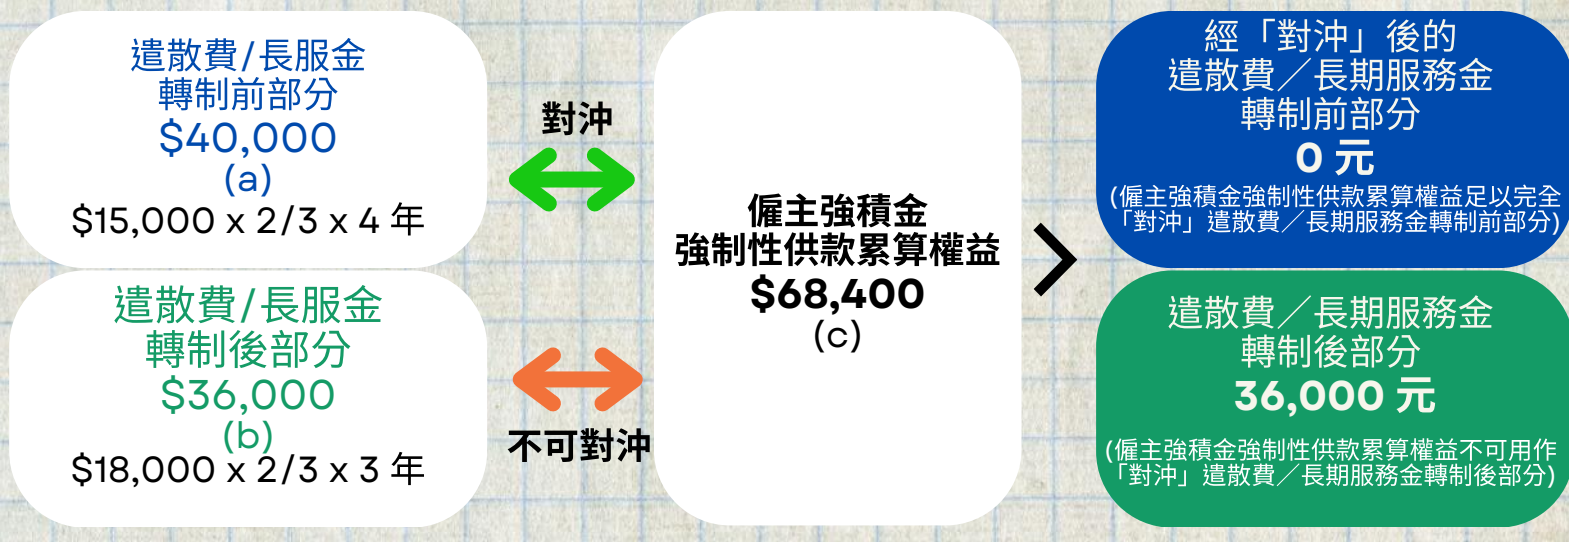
遣散費/長服金
轉制前部分
$40,000
(a)
$15,000 x 2/3 x 4 年

對沖

遣散費/長服金
轉制後部分
$36,000
(b)
$18,000 x 2/3 x 3 年

不可對沖

僱主強積金
強制性供款累算權益
$68,400
(c)

經「對沖」後的
遣散費／長期服務金
轉制前部分
0 元
(僱主強積金強制性供款累算權益足以完全「對沖」遣散費／長期服務金轉制前部分)

遣散費／長期服務金
轉制後部分
36,000 元
(僱主強積金強制性供款累算權益不可用作「對沖」遣散費／長期服務金轉制後部分)